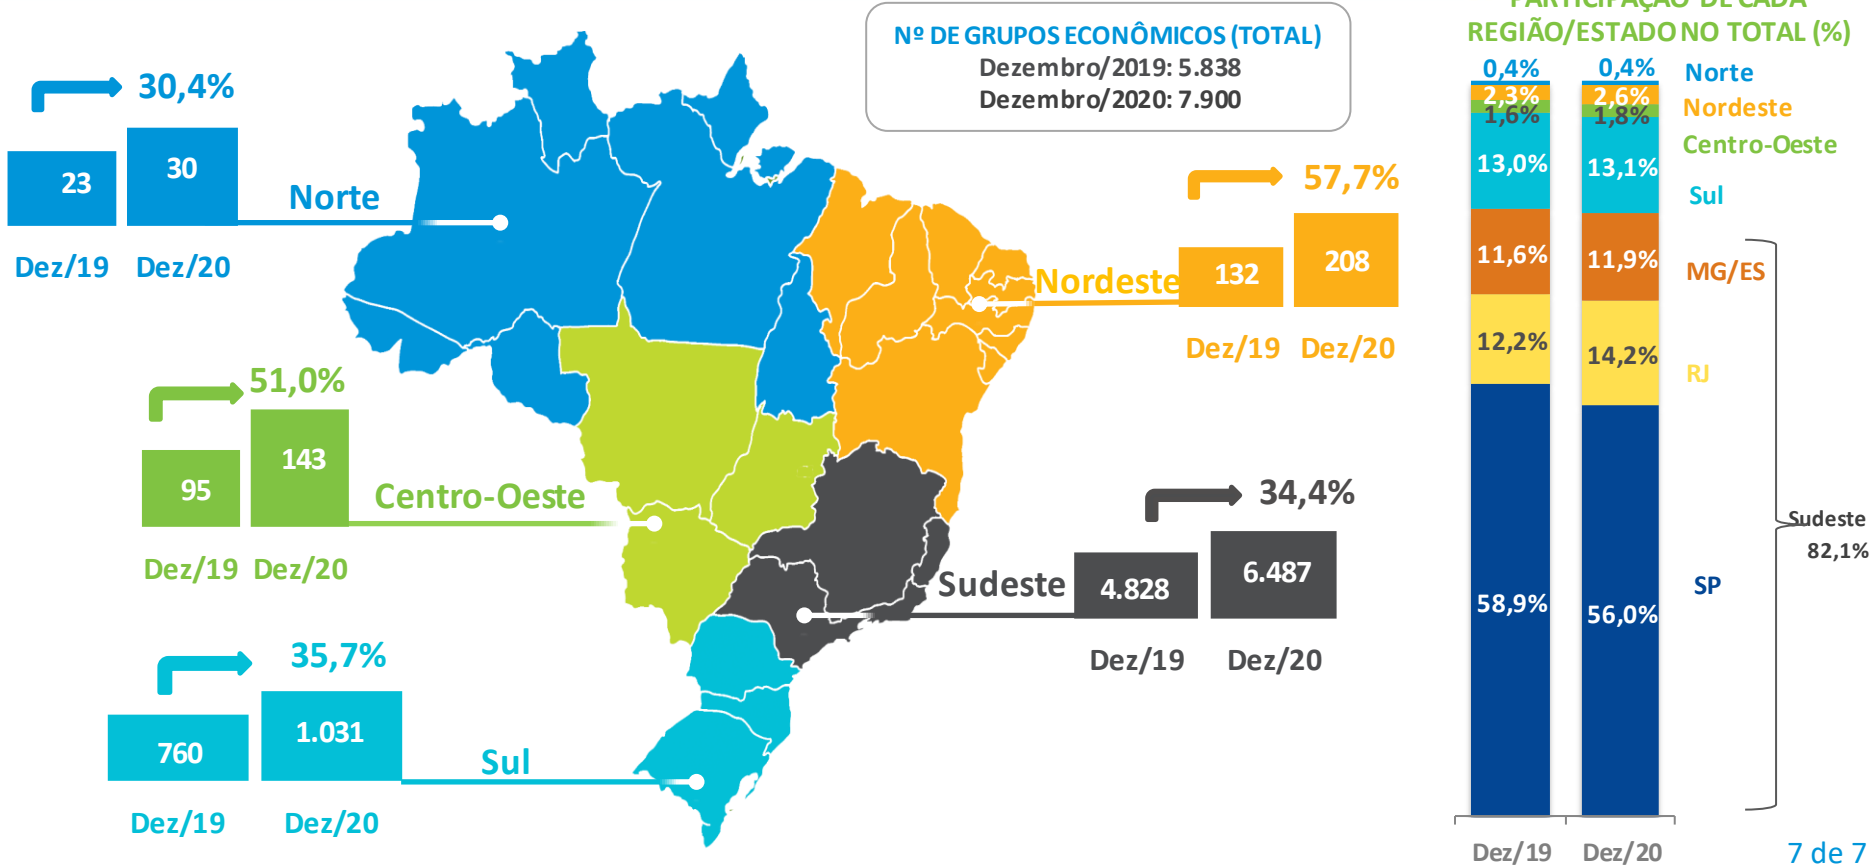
30,4%

23

30

Norte

Dez/19 Dez/20

Nº DE GRUPOS ECONÔMICOS (TOTAL)
Dezembro/2019: 5.838
Dezembro/2020: 7.900

57,7%

Nordeste

132

208

Dez/19 Dez/20

51,0%

95

143

Centro-Oeste

Dez/19 Dez/20

34,4%

Sudeste

4.828

6.487

Dez/19 Dez/20

35,7%

760

1.031

Sul

Dez/19 Dez/20

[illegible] DE CADA
REGIÃO/ESTADO NO TOTAL (%)

| | Dez/19 | Dez/20 |
|---|---|---|
| Norte | 0,4% | 0,4% |
| Nordeste | 2,3% | 2,6% |
| Centro-Oeste | 1,6% | 1,8% |
| Sul | 13,0% | 13,1% |
| MG/ES | 11,6% | 11,9% |
| RJ | 12,2% | 14,2% |
| SP | 58,9% | 56,0% |

Sudeste
82,1%

7 de 7